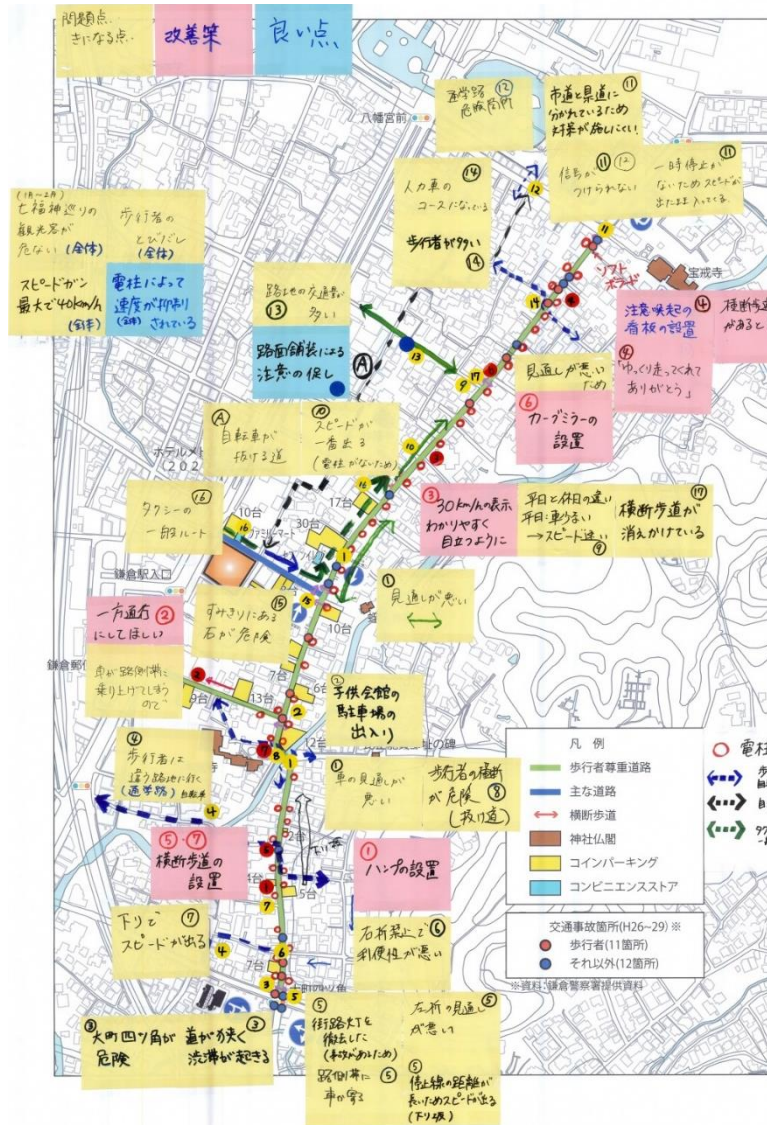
問題点・きになる点
改善策
良い点

八幡宮前

通学路 危険箇所 ⑫

⑪ 市道と県道に分かれているため対策が施しにくい

信号が ⑪ ⑫ つけられない

一時停止がないためスピードが出たまま入ってくる ⑪

⑭ 人力車のコースになっている

歩行者が多い ⑭

(1月～2月) 七福神巡りの観光客が危ない (全体)

歩行者のとびだし (全体)

スピードガン最大で40km/h (全体)

電柱によって速度が抑制されている (全体)

路上の交通量が多い ⑬

路面舗装による注意の促し

A

ソフトボラード

宝戒寺

注意喚起の看板の設置 ④

横断歩道がある

④「ゆっくり走ってくれてありがとう」

見通しが悪いため

⑥ カーブミラーの設置

A 自転車が抜ける道

⑩ スピードが一番出る (電柱がないため)

ホテルメ
202

⑯ タクシーの一般ルート

10台
30台
17台

③ 30km/hの表示 わかりやすく目立つように

平日と休日の違い 平日：車少ない →スピード速い ⑨

横断歩道が消えかけている ⑰

鎌倉駅入口

一方通行 ② にしてほしい

⑮ すみきりにある石が危険

10台

① 見通しが悪い

車が路側帯に乗り上げてしまうので

鎌倉郵

13台
6台
7台

② 子供会館の駐車場の出入り

④ 歩行者は違う路地に行く (通学路) 路地

2台

① 車の見通しが悪い

歩行者の横断が危険 ⑧ (抜け道)

凡例
歩行者尊重道路
主な道路
横断歩道
神社仏閣
コインパーキング
コンビニエンスストア

電柱

⑤・⑦ 横断歩道の設置

① ハンプの設置

5台

下りでスピードが出る ⑦

石柵禁止で利便性が悪い ⑥

7台

交通事故箇所(H26～29) ※
歩行者(11箇所)
それ以外(12箇所)
※資料：鎌倉警察署提供資料

③ 大町四ツ角が危険

道が狭く渋滞が起きる ③

⑤ 街路灯を撤去した (事故が多かったため)

路側帯に車が寄る ⑤

右折の見通しが悪い ⑤

⑤ 停止線の距離が長いためスピードが出る (下り坂)